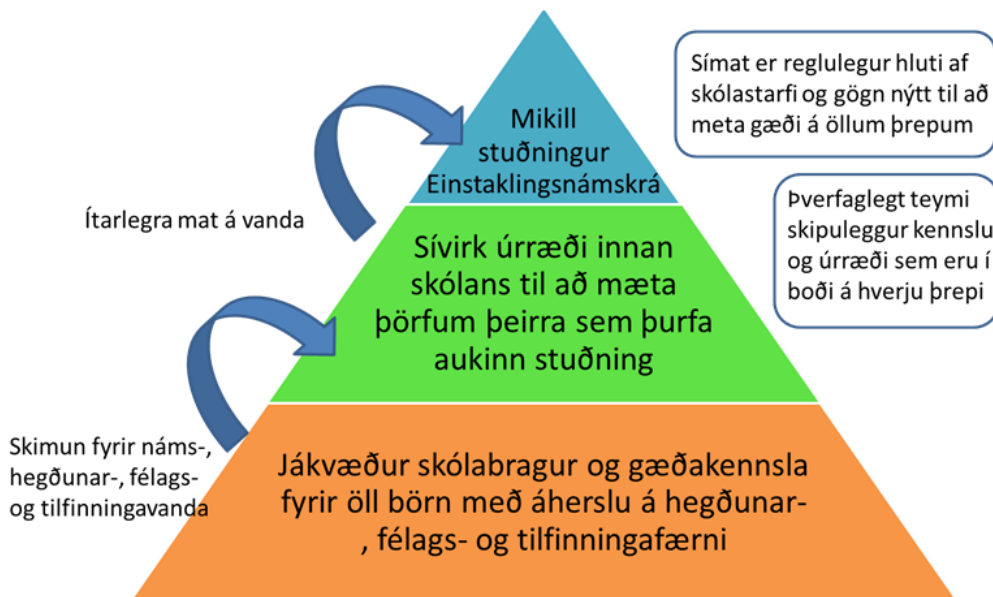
Mikill stuðningur Einstaklingsnámskrá

Símat er reglulegur hluti af skólastarfi og gögn nýtt til að meta gæði á öllum þrepum

Ítarlegra mat á vanda

Þverfaglegt teymi skipuleggur kennslu og úrræði sem eru í boði á hverju þrepi

Sívirk úrræði innan skólans til að mæta þörfum þeirra sem þurfa aukinn stuðning

Skimun fyrir náms-, hegðunar-, félags- og tilfinningavanda

Jákvæður skólabragur og gæðakennsla fyrir öll börn með áherslu á hegðunar-, félags- og tilfinningafærni